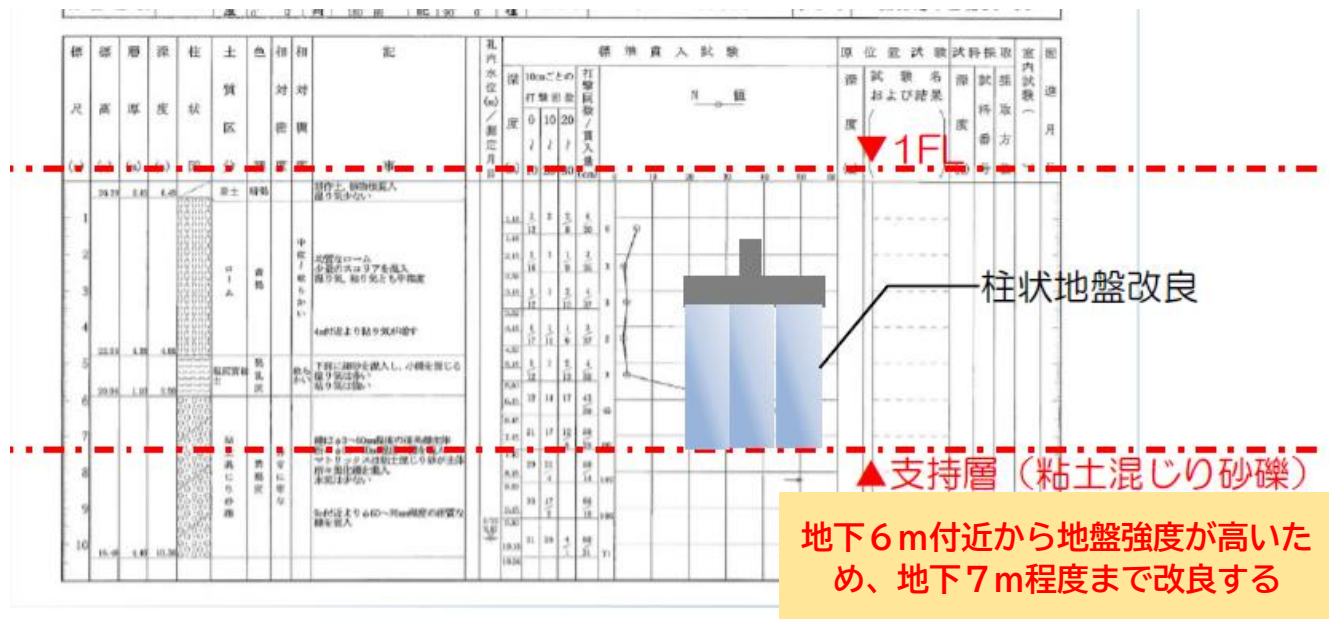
| 標尺 | 標高 | 層厚 | 深度 | 柱状図 | 土質区分 | 色調 | 相対密度 | 相対稠度 | 記事 | 孔内水位(m)/測定月日 | 標準貫入試験 深度 | 10cmごとの打撃回数 0 10 20 | 打撃回数/貫入量 | N値 | 原位置試験 深度 | 試験名および結果 | 試料採取 深度 | 試料番号 | 採取方法 | 室内試験 | 備考 |
|---|---|---|---|---|---|---|---|---|---|---|---|---|---|---|---|---|---|---|---|---|---|
| | | | | | 盛土 | 暗褐 | | | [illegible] | | | | | | | | | | | | |
| 1 2 3 4 | | | | | ローム | 黄褐 | | 中位～軟らかい | 火山灰ローム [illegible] 4m付近より粘り気が増す | | | | | | | | | | | | |
| 5 | | | | | 粘質土 | 黄灰 | | 軟らかい | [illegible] | | | | | | | | | | | | |
| 6 7 8 9 10 | | | | | 粘土混じり砂礫 | 黄褐灰 | | 非常に密な | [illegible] | | | | | | | | | | | | |

▼1FL

柱状地盤改良

▲支持層（粘土混じり砂礫）

地下６ｍ付近から地盤強度が高いため、地下７ｍ程度まで改良する